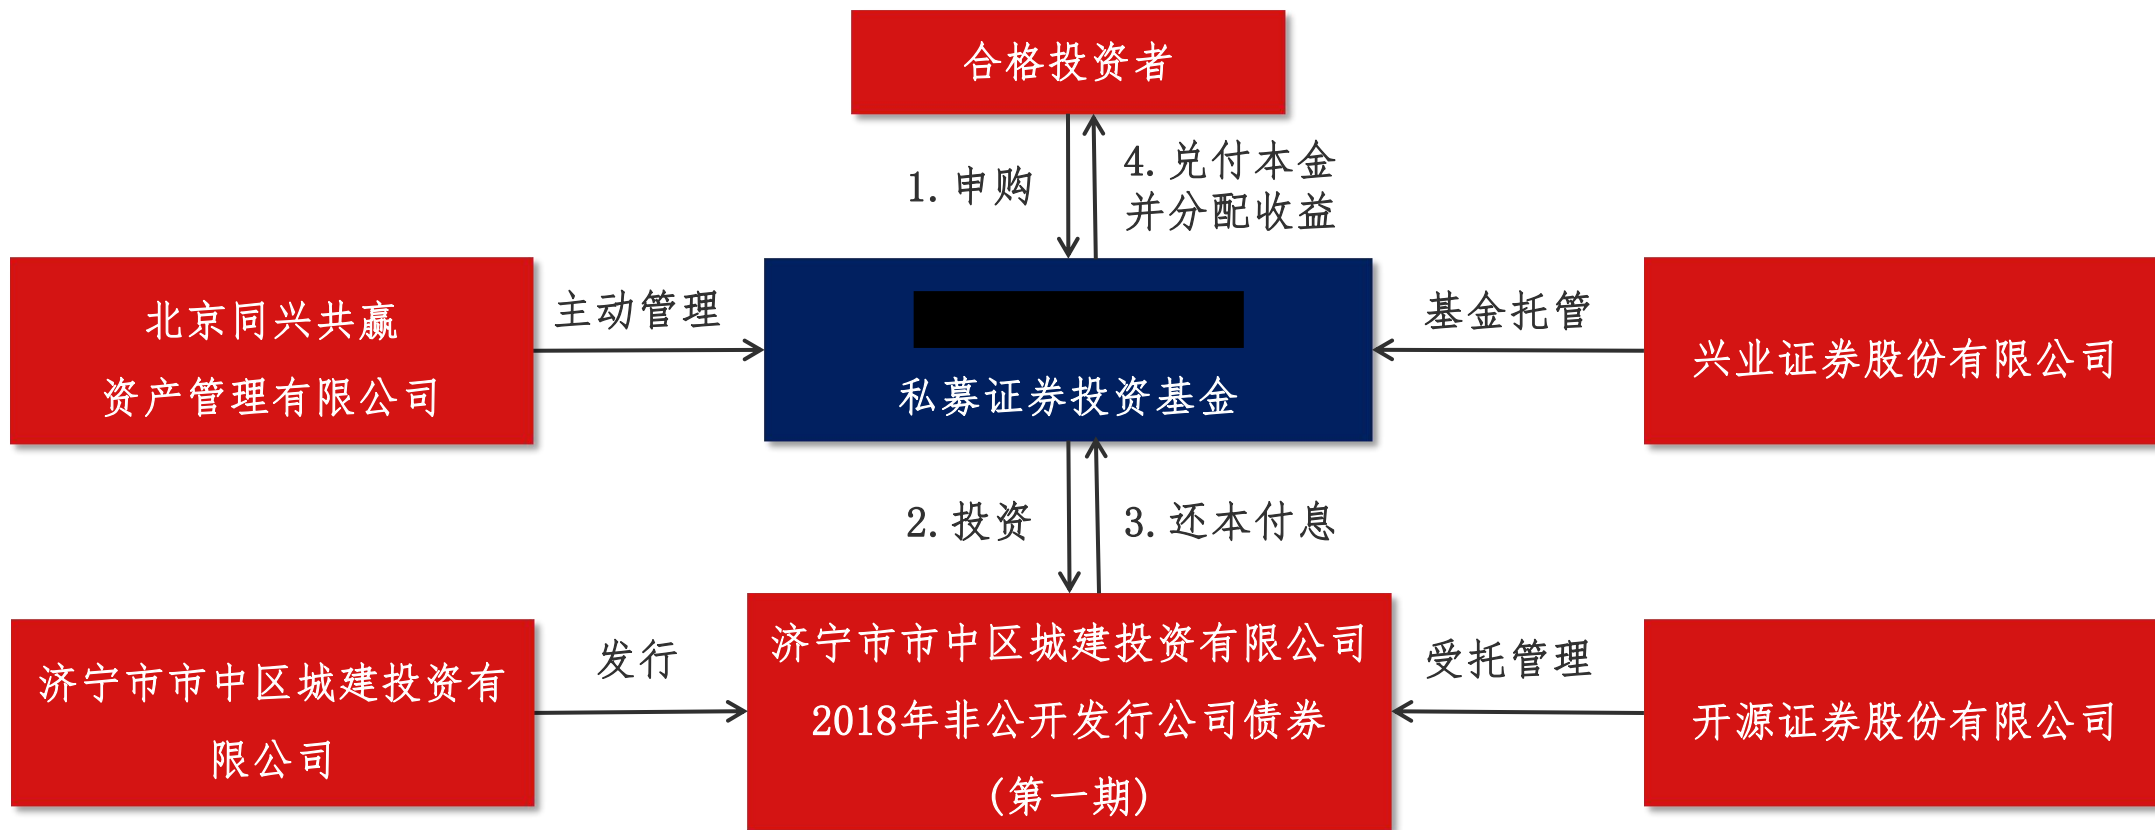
合格投资者

1. 申购

4. 兑付本金并分配收益

北京同兴共赢资产管理有限公司

主动管理

私募证券投资基金

基金托管

兴业证券股份有限公司

2. 投资

3. 还本付息

济宁市市中区城建投资有限公司

发行

济宁市市中区城建投资有限公司2018年非公开发行公司债券（第一期）

受托管理

开源证券股份有限公司